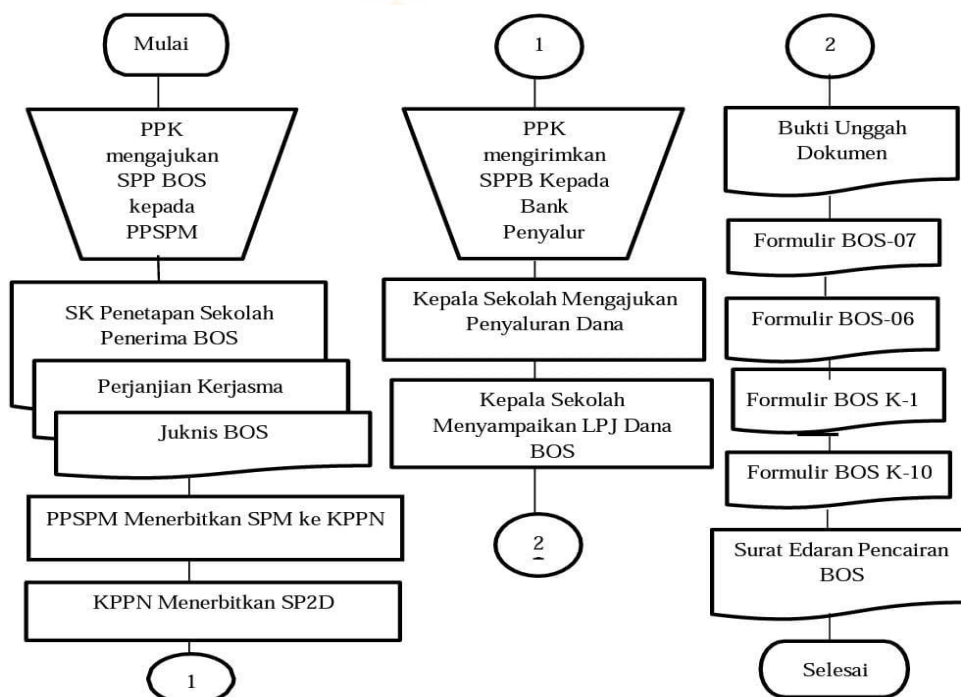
Mulai

PPK mengajukan SPP BOS kepada PPSPM

SK Penetapan Sekolah Penerima BOS

Perjanjian Kerjasma

Juknis BOS

PPSPM Menerbitkan SPM ke KPPN

KPPN Menerbitkan SP2D

1

1

PPK mengirimkan SPPB Kepada Bank Penyalur

Kepala Sekolah Mengajukan Penyaluran Dana

Kepala Sekolah Menyampaikan LPJ Dana BOS

2

2

Bukti Unggah Dokumen

Formulir BOS-07

Formulir BOS-06

Formulir BOS K-1

Formulir BOS K-10

Surat Edaran Pencairan BOS

Selesai